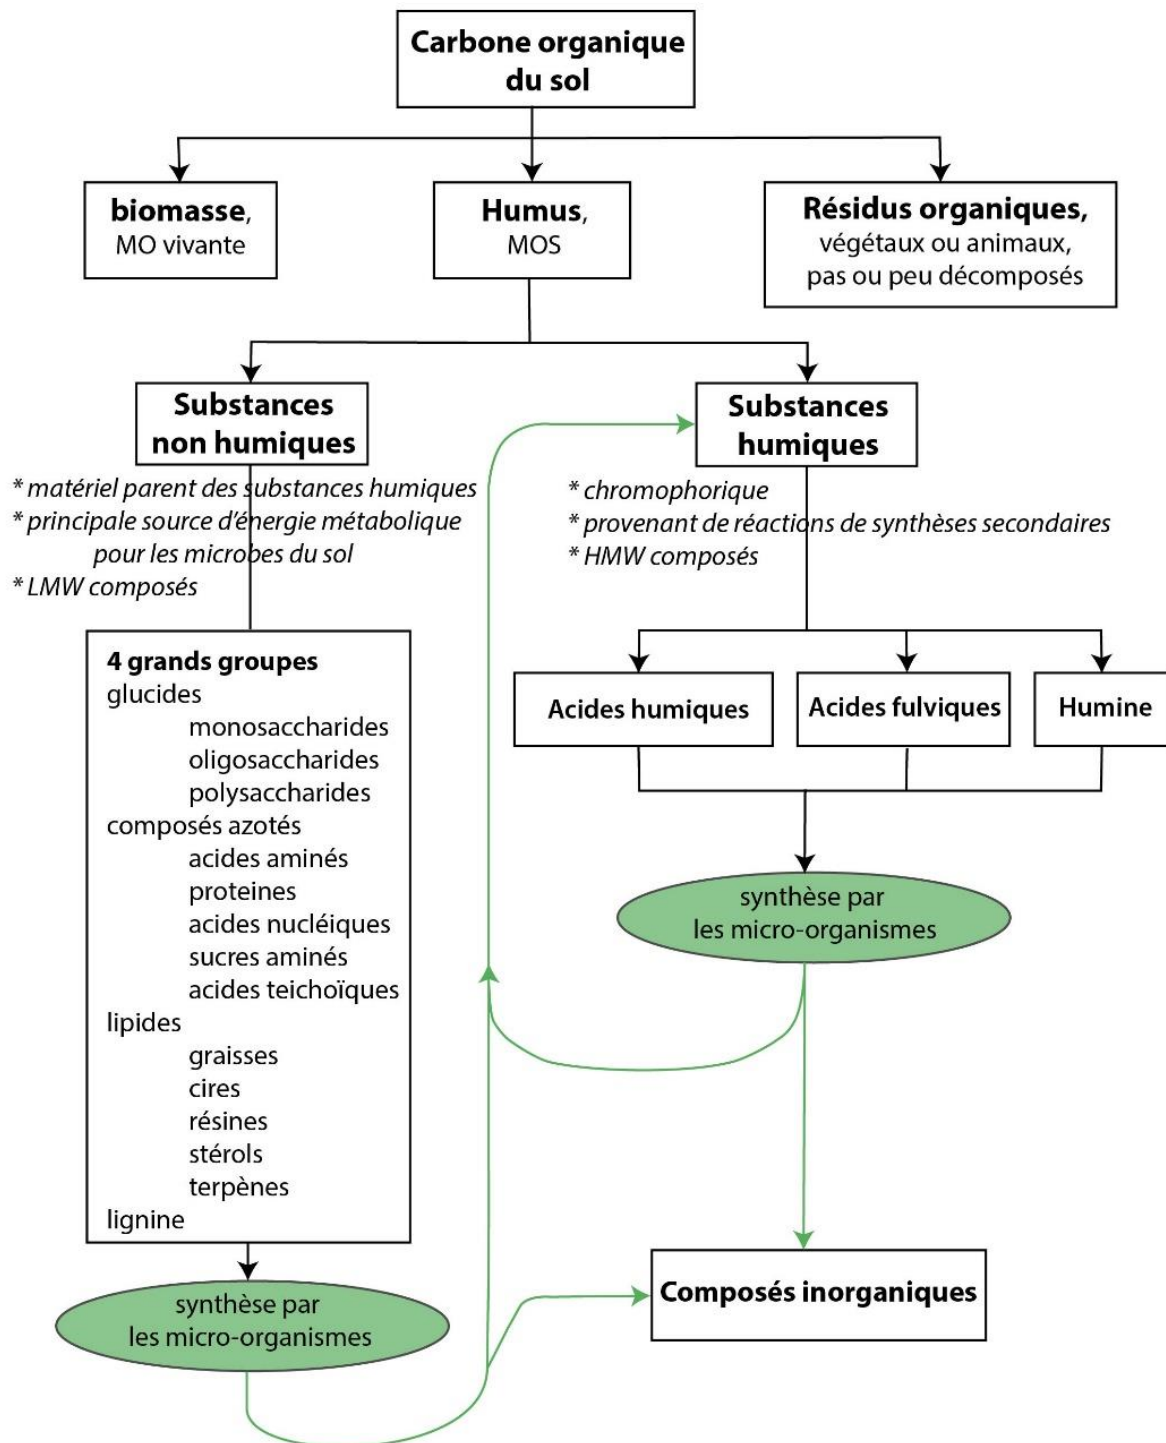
Carbone organique du sol

biomasse, MO vivante

Humus, MOS

Résidus organiques, végétaux ou animaux, pas ou peu décomposés

Substances non humiques

* matériel parent des substances humiques
* principale source d'énergie métabolique pour les microbes du sol
* LMW composés

Substances humiques

* chromophorique
* provenant de réactions de synthèses secondaires
* HMW composés

4 grands groupes
glucides
monosaccharides
oligosaccharides
polysaccharides
composés azotés
acides aminés
proteines
acides nucléiques
sucres aminés
acides teichoïques
lipides
graisses
cires
résines
stérols
terpènes
lignine

Acides humiques

Acides fulviques

Humine

synthèse par les micro-organismes

synthèse par les micro-organismes

Composés inorganiques